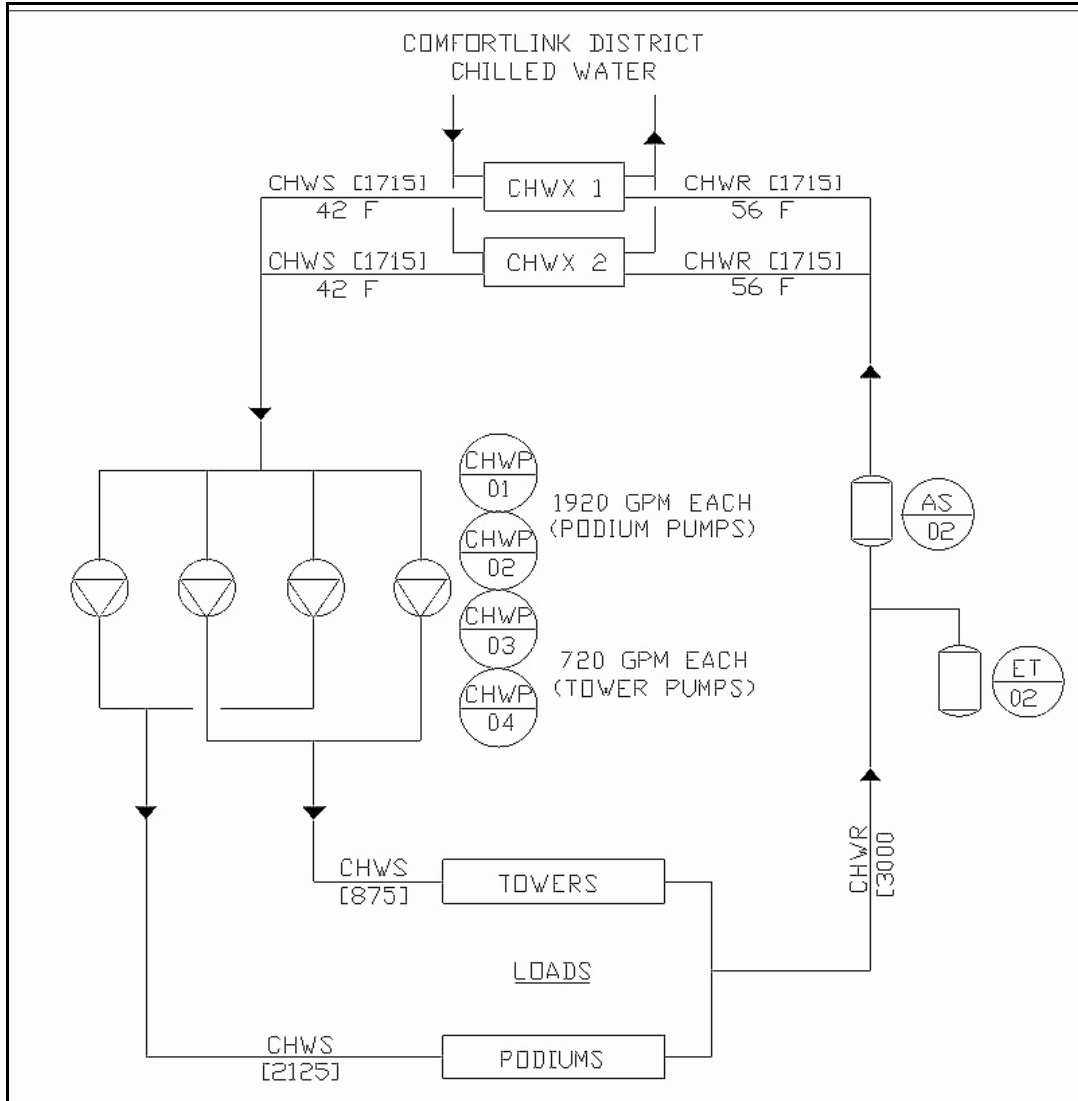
COMFORTLINK DISTRICT
CHILLED WATER

CHWS [1715]
42 F

CHWX 1

CHWR [1715]
56 F

CHWS [1715]
42 F

CHWX 2

CHWR [1715]
56 F

CHWP
01

CHWP
02

1920 GPM EACH
(PODIUM PUMPS)

CHWP
03

CHWP
04

720 GPM EACH
(TOWER PUMPS)

AS
02

ET
02

CHWR
[3000

CHWS
[875]

TOWERS

LOADS

CHWS
[2125]

PODIUMS